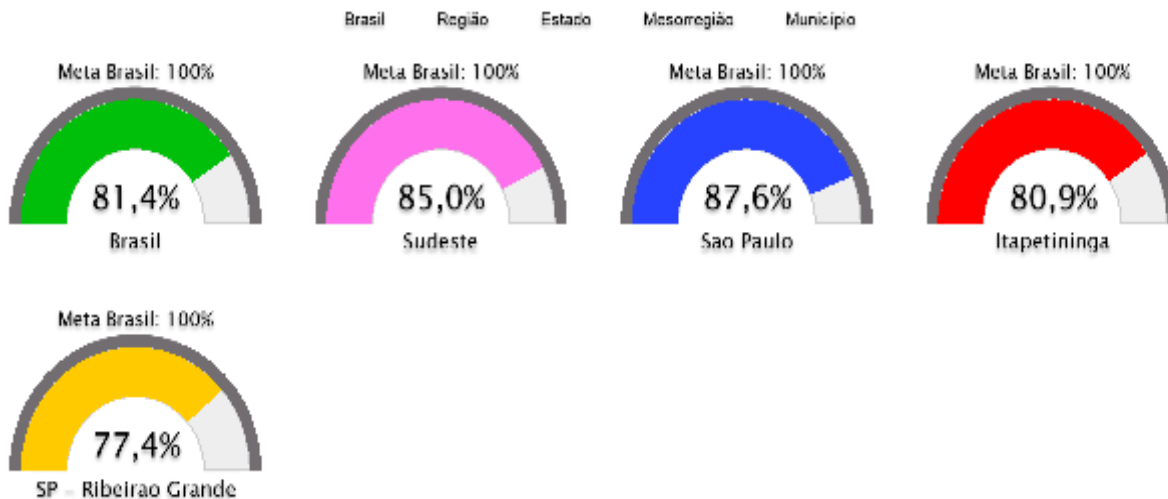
Brasil Região Estado Mesorregião Município

Meta Brasil: 100%
81,4%
Brasil

Meta Brasil: 100%
85,0%
Sudeste

Meta Brasil: 100%
87,6%
Sao Paulo

Meta Brasil: 100%
80,9%
Itapetininga

Meta Brasil: 100%
77,4%
SP - Ribeirao Grande